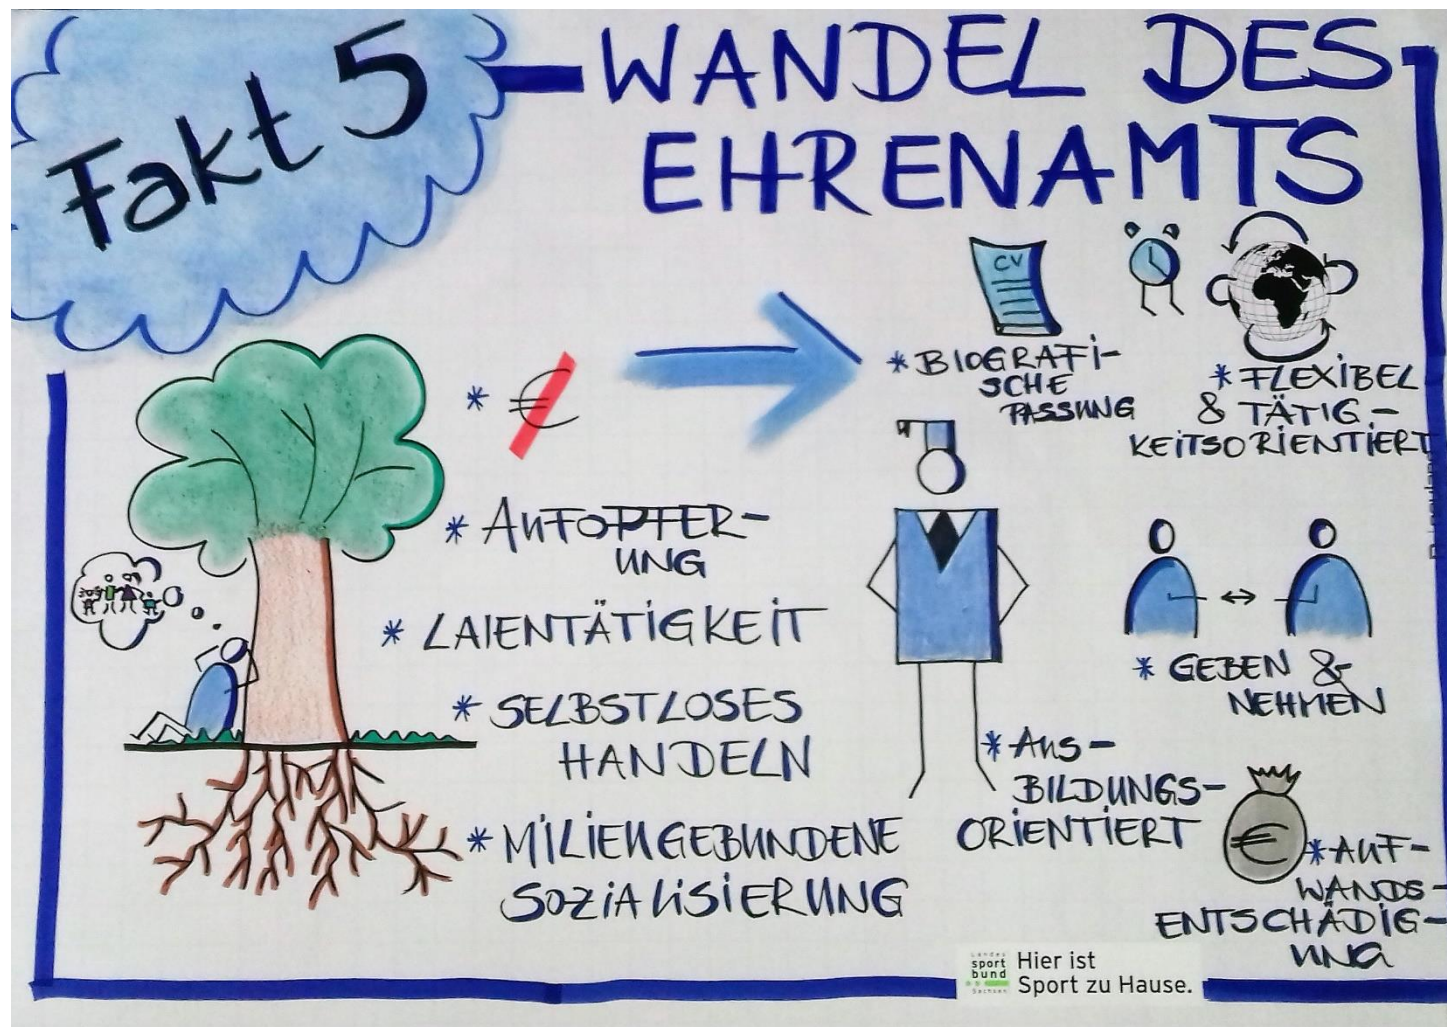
Fakt 5 – WANDEL DES EHRENAMTS

* €

* AUFOPFERUNG

* LAIENTÄTIGKEIT

* SELBSTLOSES HANDELN

* MILIEUGEBUNDENE SOZIALISIERUNG

CV

* BIOGRAFISCHE PASSUNG

* FLEXIBEL & TÄTIGKEITSORIENTIERT

* GEBEN & NEHMEN

* AUSBILDUNGSORIENTIERT

€

* AUFWANDSENTSCHÄDIGUNG

Landessportbund Sachsen Hier ist Sport zu Hause.